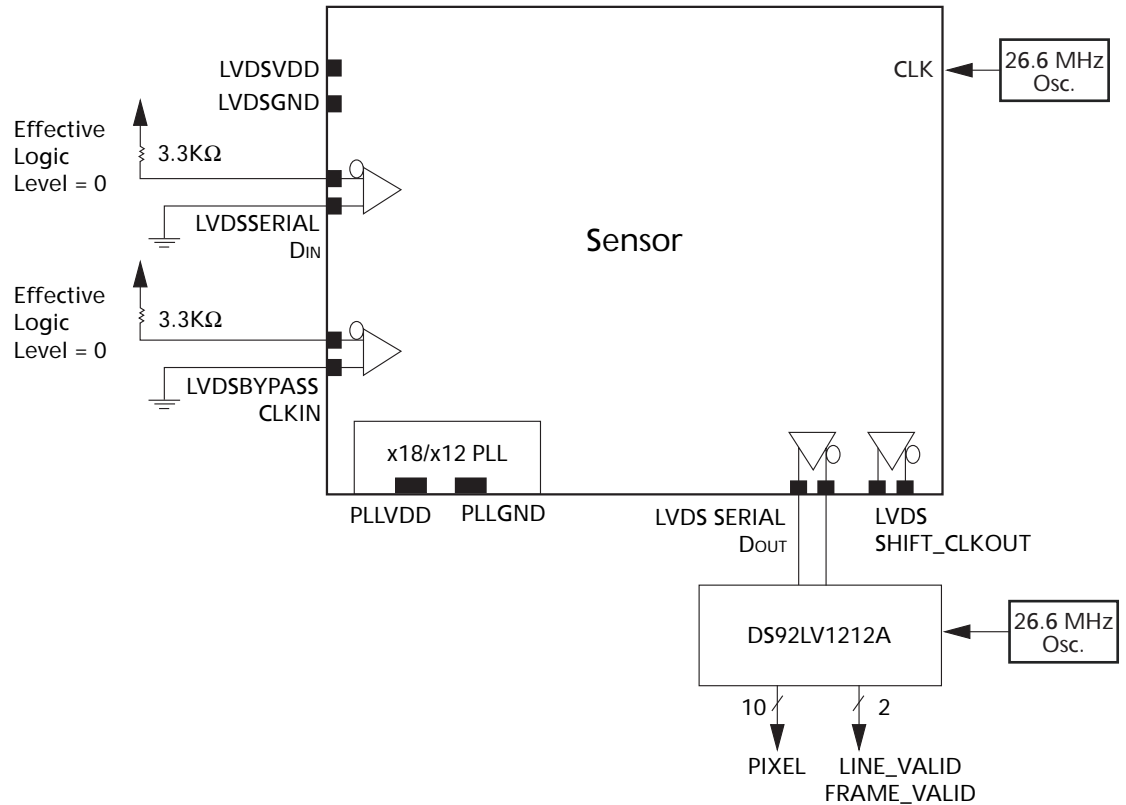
LVDSVDD
LVDSGND
CLK
26.6 MHz Osc.
Effective Logic Level = 0
3.3KΩ
LVDSSERIAL DIN
Sensor
Effective Logic Level = 0
3.3KΩ
LVDSBYPASS CLKIN
x18/x12 PLL
PLLVDD
PLLGND
LVDS SERIAL DOUT
LVDS SHIFT_CLKOUT
DS92LV1212A
26.6 MHz Osc.
10
2
PIXEL
LINE_VALID
FRAME_VALID